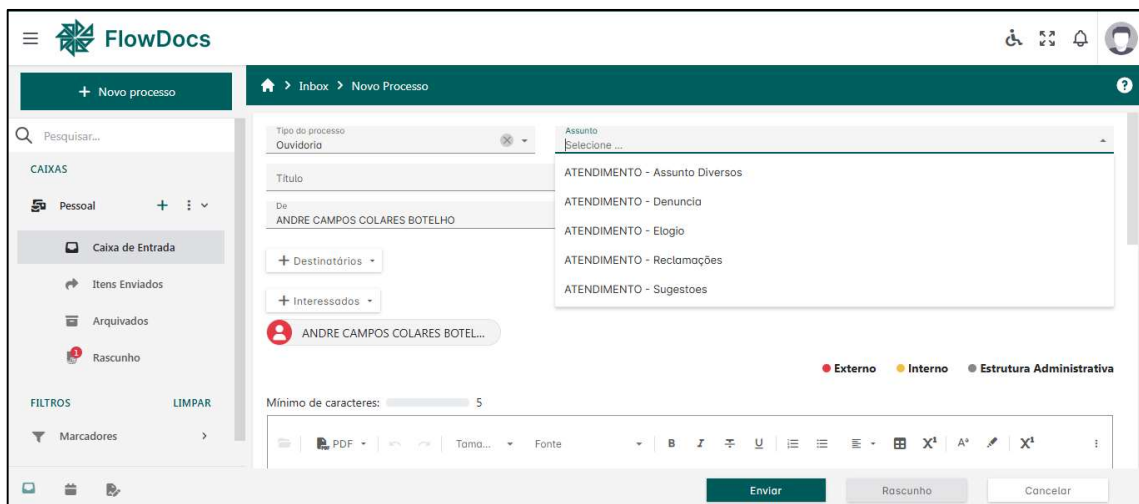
FlowDocs

+ Novo processo

Inbox > Novo Processo

Pesquisar...

CAIXAS

Pessoal

Caixa de Entrada

Itens Enviados

Arquivados

Rascunho

FILTROS LIMPAR

Marcadores

Tipo do processo
Ouvidoria

Assunto
Selecione ...

ATENDIMENTO - Assunto Diversos
ATENDIMENTO - Denuncia
ATENDIMENTO - Elogio
ATENDIMENTO - Reclamações
ATENDIMENTO - Sugestoes

Título

De
ANDRE CAMPOS COLARES BOTELHO

+ Destinatários

+ Interessados

ANDRE CAMPOS COLARES BOTEL...

Externo Interno Estrutura Administrativa

Mínimo de caracteres: 5

PDF Tama... Fonte B I U $X^1$ A $X^1$

Enviar Rascunho Cancelar